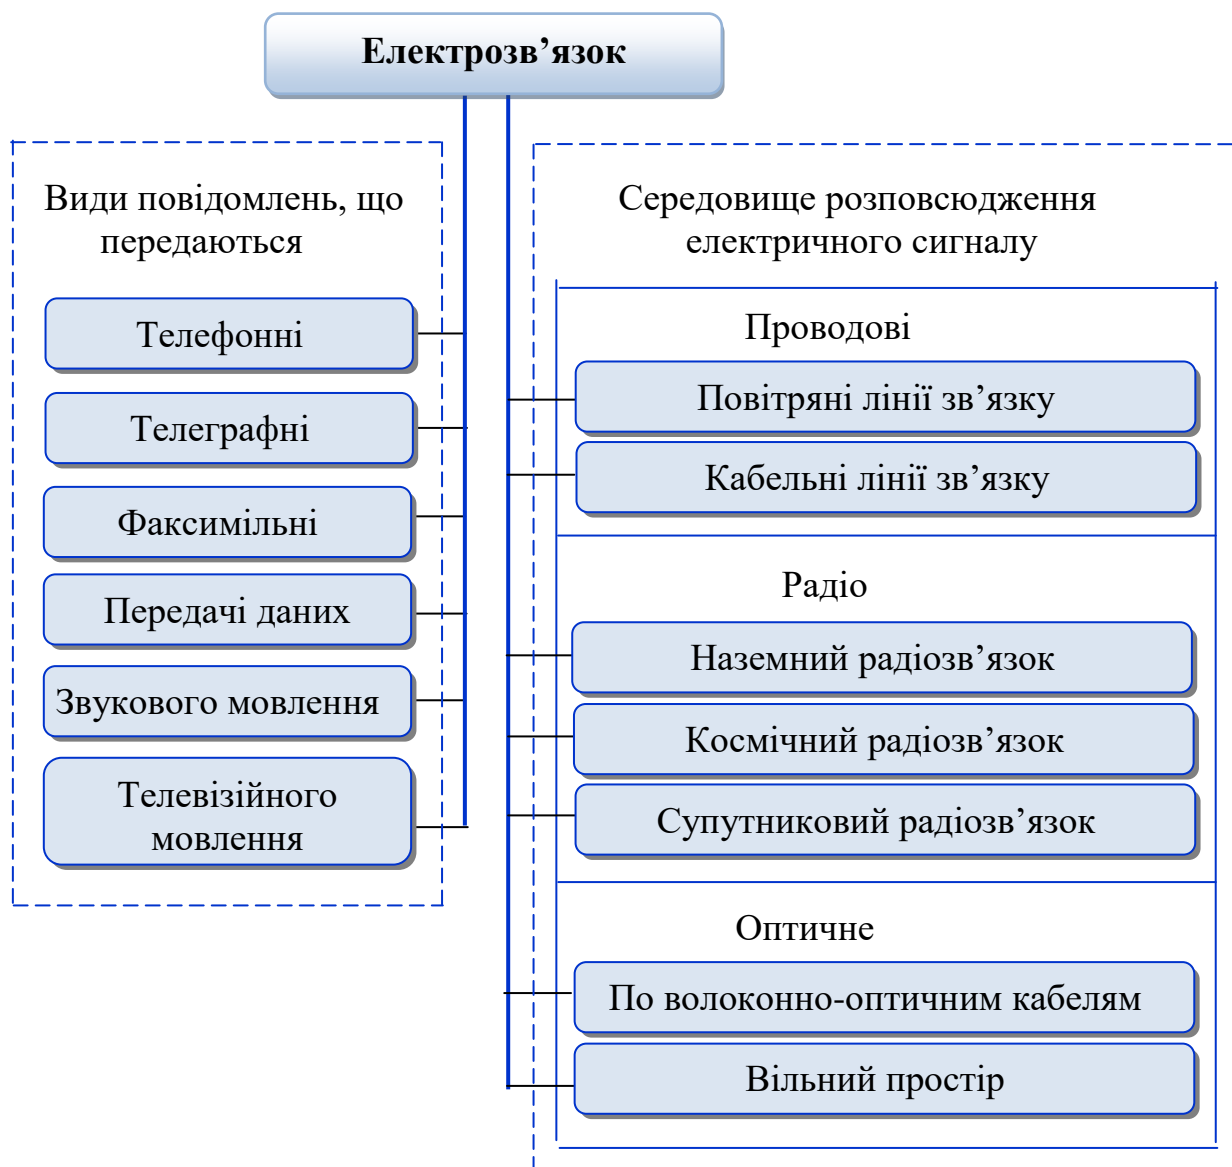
Електрозв’язок

Види повідомлень, що передаються

Телефонні

Телеграфні

Факсимільні

Передачі даних

Звукового мовлення

Телевізійного мовлення

Середовище розповсюдження електричного сигналу

Проводові

Повітряні лінії зв’язку

Кабельні лінії зв’язку

Радіо

Наземний радіозв’язок

Космічний радіозв’язок

Супутниковий радіозв’язок

Оптичне

По волоконно-оптичним кабелям

Вільний простір